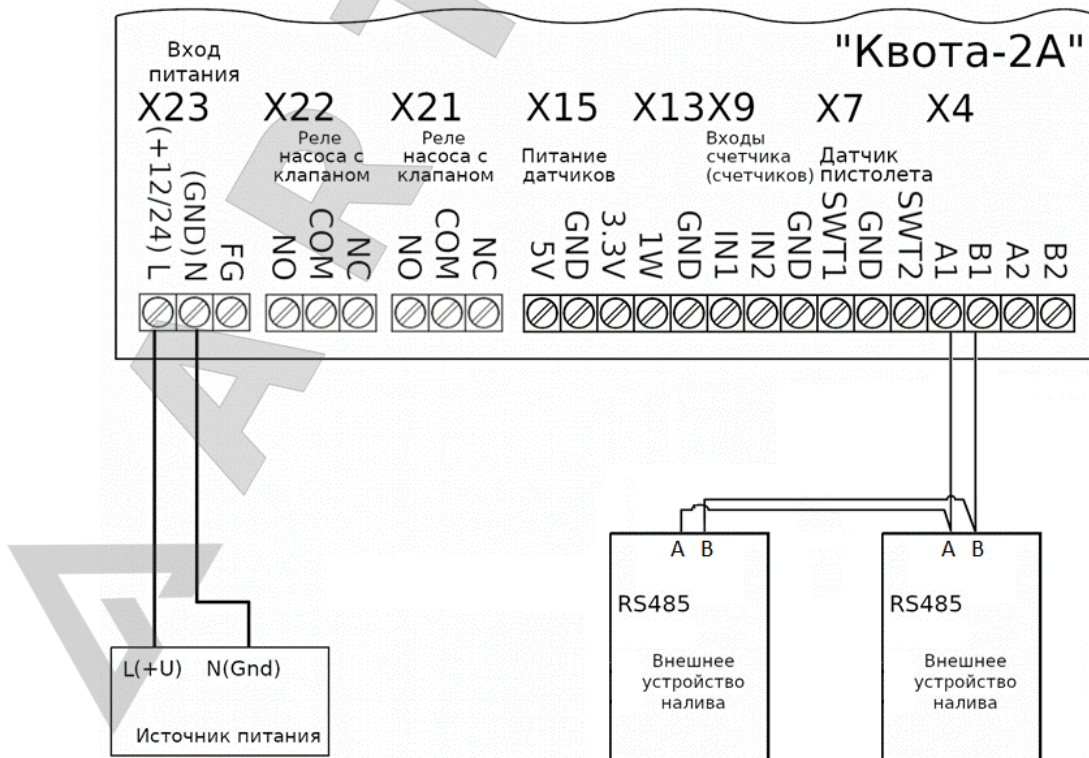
"Квота-2А"

Вход питания
X23
(+12/24) L
(GND) N
FG

X22
Реле насоса с клапаном
NO
COM
NC

X21
Реле насоса с клапаном
NO
COM
NC

X15
Питание датчиков
5V
GND
3.3V

X13
1W
GND

X9
Входы счетчика (счетчиков)
IN1
IN2
GND

X7
Датчик пистолета
SWT1
GND
SWT2

X4
A1
B1
A2
B2

L(+U) N(Gnd)
Источник питания

A B
RS485
Внешнее устройство налива

A B
RS485
Внешнее устройство налива